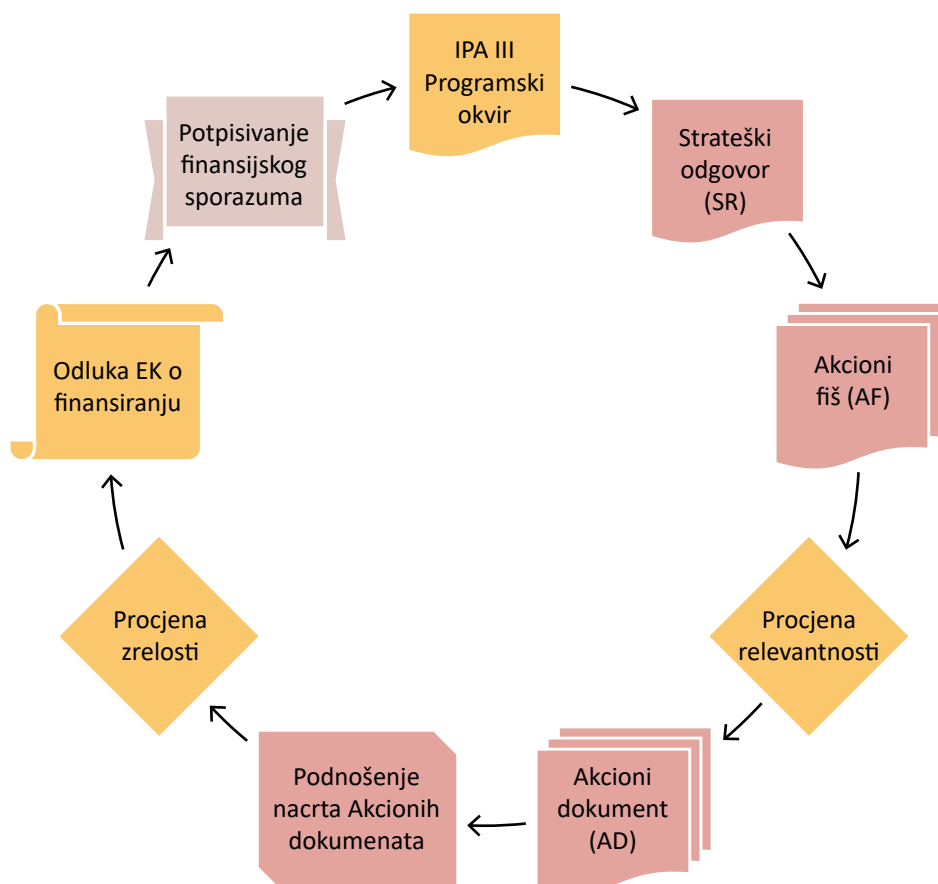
IPA III Programski okvir

Strateški odgovor (SR)

Akcioni fiš (AF)

Procjena relevantnosti

Akcioni dokument (AD)

Podnošenje nacrta Akcionih dokumenata

Procjena zrelosti

Odluka EK o finansiranju

Potpisivanje finansijskog sporazuma